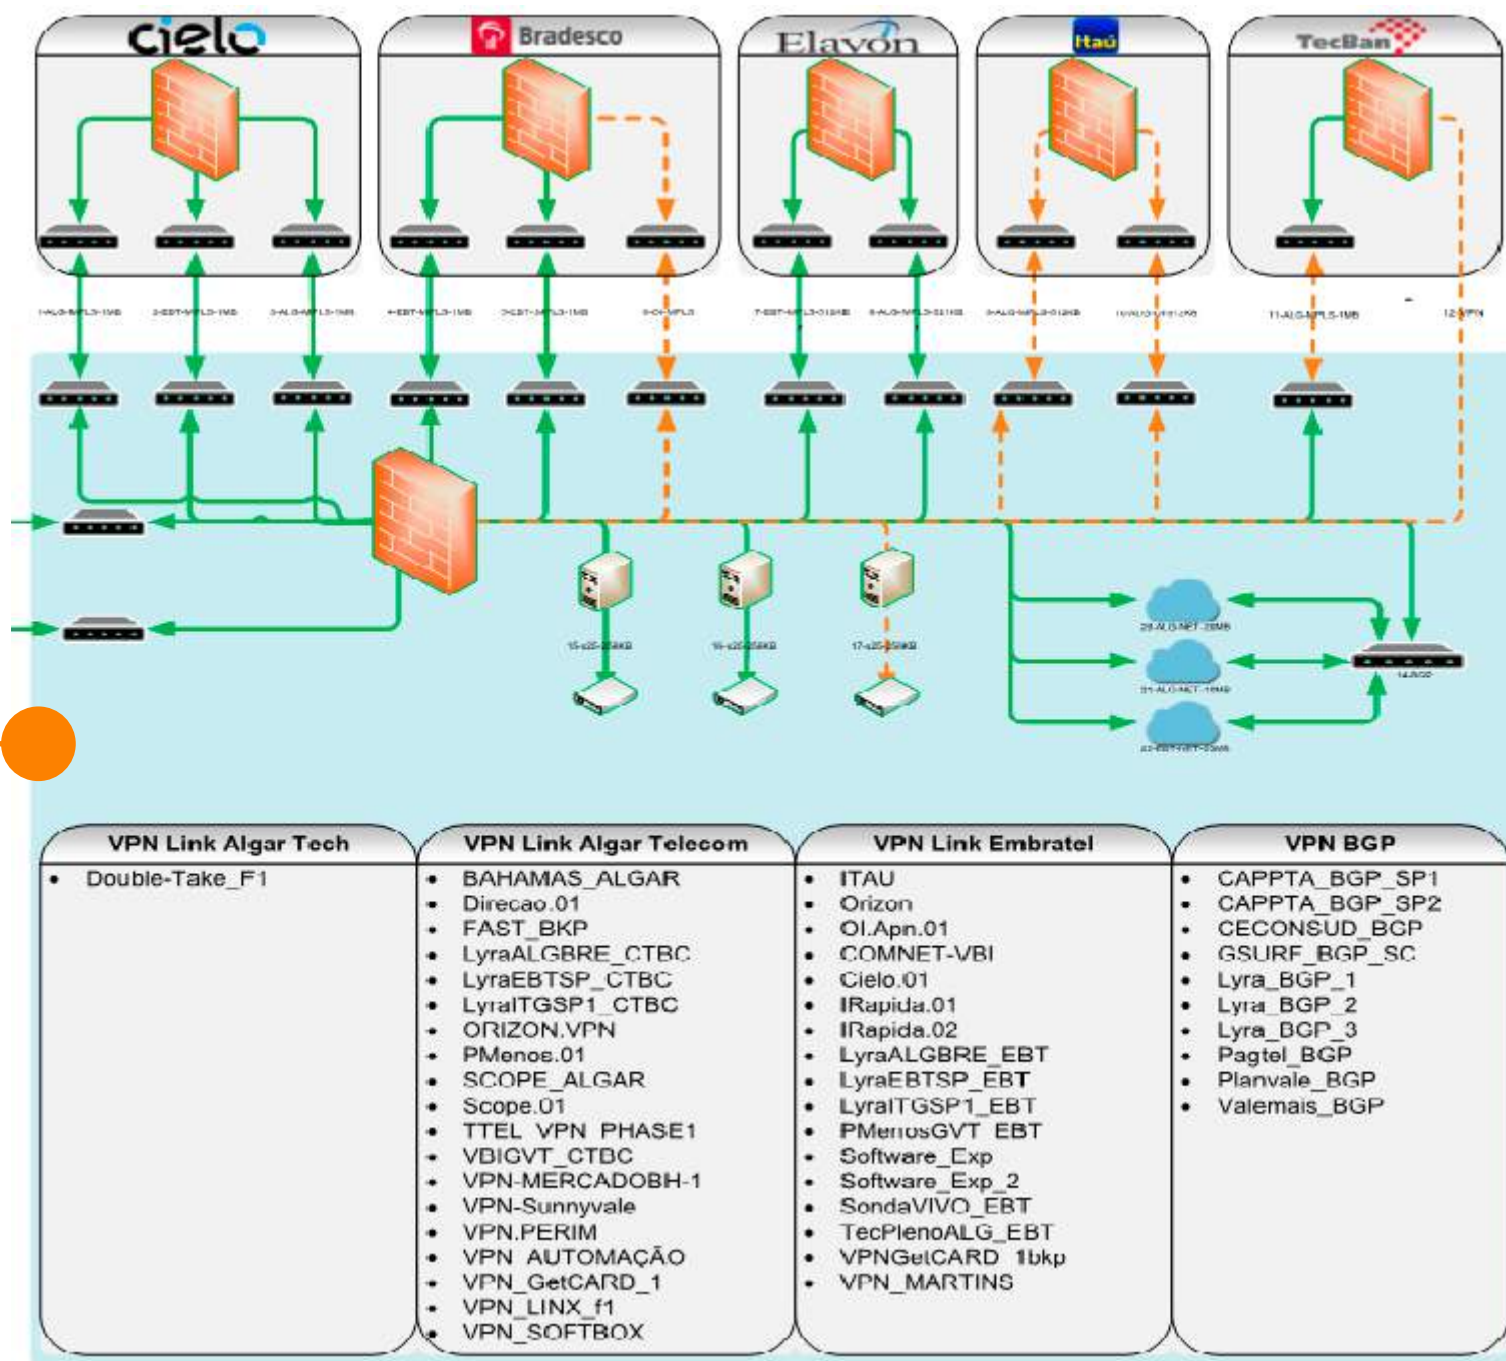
cielo

Bradesco

Elavon

Itaú

TecBan

1-ALG-MPLS-1MB 2-EBT-MPLS-1MB 3-ALG-MPLS-1MB 4-EBT-MPLS-1MB 5-EBT-MPLS-1MB 6-OI-MPLS 7-EBT-MPLS-512KB 8-ALG-MPLS-521KB 9-ALG-MPLS-512KB 10-ALG-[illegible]-512KB 11-ALG-MPLS-1MB 12-VPN

15-x25-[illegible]KB 16-x25-256KB 17-x25-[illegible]KB

20-ALG-NET-20MB 21-ALG-NET-10MB 22-EBT-NET-20MB 14-BGP

| VPN Link Algar Tech | VPN Link Algar Telecom | VPN Link Embratel | VPN BGP |
|---|---|---|---|
| • Double-Take_F1 | • BAHAMAS_ALGAR<br>• Direcao.01<br>• FAST_BKP<br>• LyraALGBRE_CTBC<br>• LyraEBTSP_CTBC<br>• LyraITGSP1_CTBC<br>• ORIZON.VPN<br>• PMenoe.01<br>• SCOPE_ALGAR<br>• Scope.01<br>• TTEL_VPN_PHASE1<br>• VBIGVT_CTBC<br>• VPN-MERCADOBH-1<br>• VPN-Sunnyvale<br>• VPN.PERIM<br>• VPN_AUTOMAÇÃO<br>• VPN_GetCARD_1<br>• VPN_LINX_f1<br>• VPN_SOFTBOX | • ITAU<br>• Orizon<br>• OI.Apn.01<br>• COMNET-VBI<br>• Cielo.01<br>• IRapida.01<br>• IRapida.02<br>• LyraALGBRE_EBT<br>• LyraEBTSP_EBT<br>• LyraITGSP1_EBT<br>• PMenosGVT_EBT<br>• Software_Exp<br>• Software_Exp_2<br>• SondaVIVO_EBT<br>• TecPlenoALG_EBT<br>• VPNGetCARD_1bkp<br>• VPN_MARTINS | • CAPPTA_BGP_SP1<br>• CAPPTA_BGP_SP2<br>• CECONSUD_BGP<br>• GSURF_BGP_SC<br>• Lyra_BGP_1<br>• Lyra_BGP_2<br>• Lyra_BGP_3<br>• Pagtel_BGP<br>• Planvale_BGP<br>• Valemais_BGP |